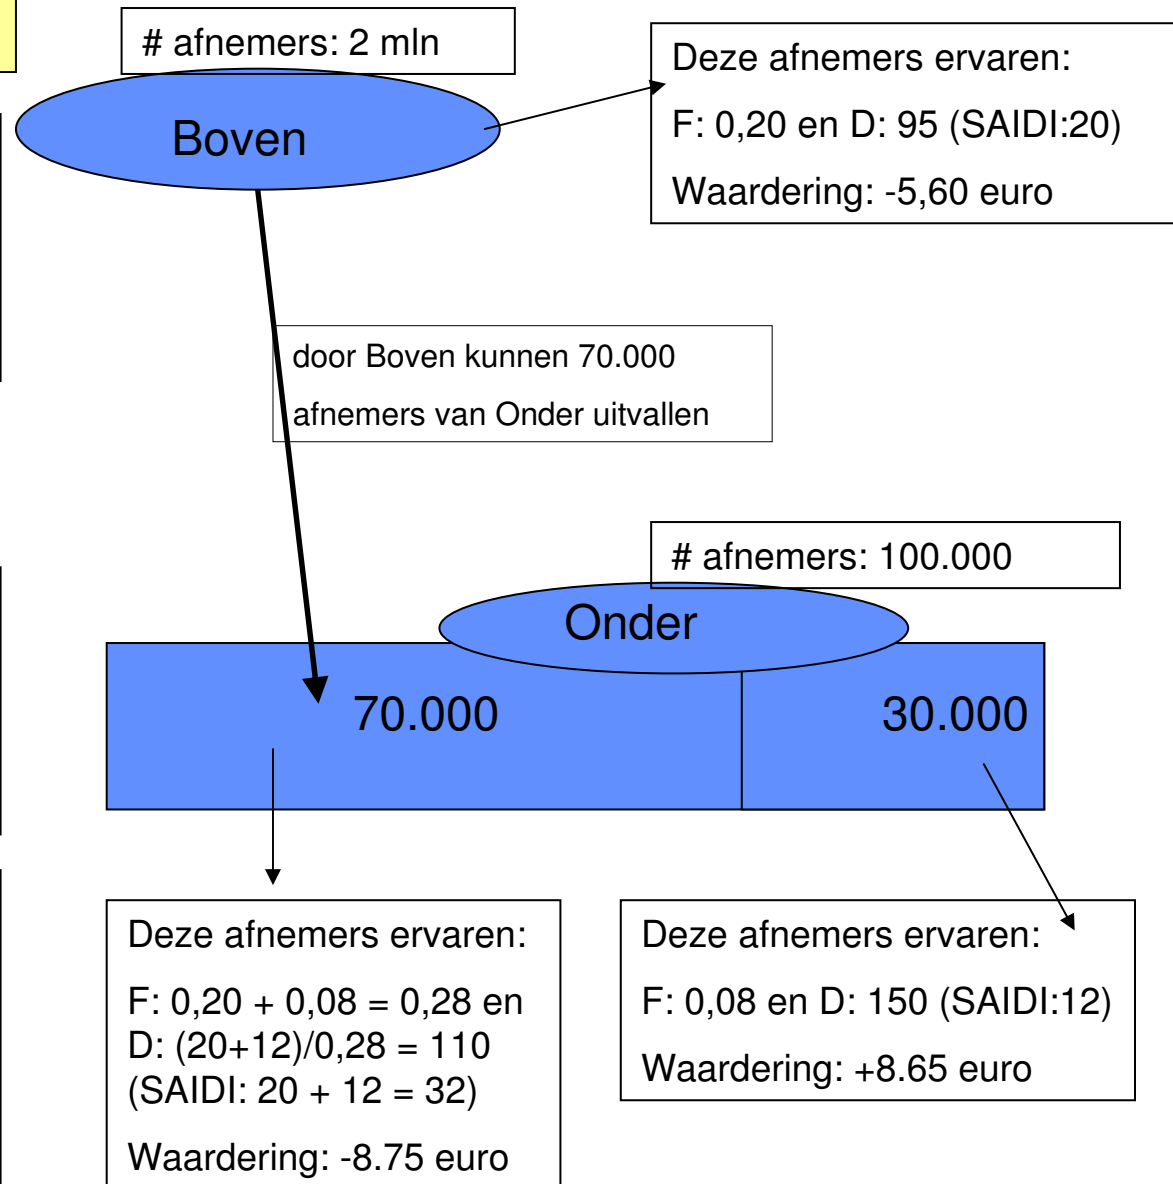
# afnemers: 2 mln

Boven

Deze afnemers ervaren:

F: 0,20 en D: 95 (SAIDI:20)

Waardering: -5,60 euro

door Boven kunnen 70.000 afnemers van Onder uitvallen

# afnemers: 100.000

Onder

70.000

30.000

Deze afnemers ervaren:

F: 0,20 + 0,08 = 0,28 en D: (20+12)/0,28 = 110 (SAIDI: 20 + 12 = 32)

Waardering: -8.75 euro

Deze afnemers ervaren:

F: 0,08 en D: 150 (SAIDI:12)

Waardering: +8.65 euro